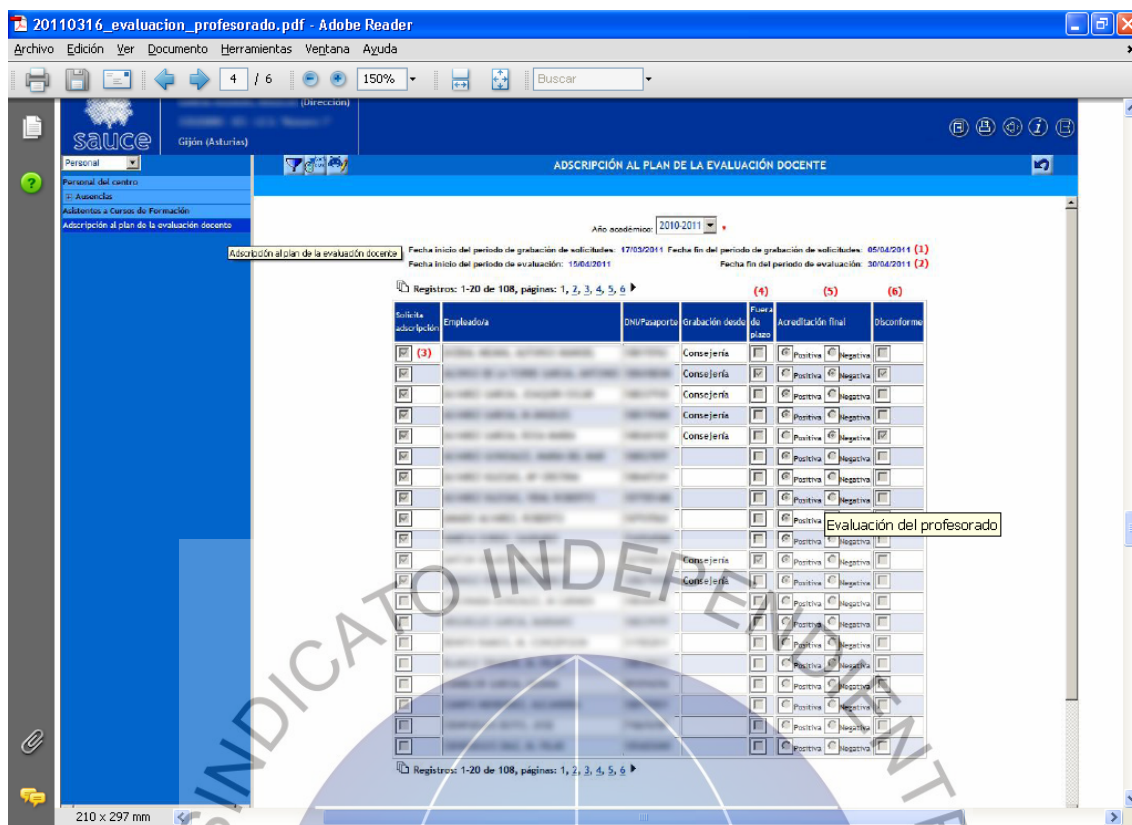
20110316_evaluacion_profesorado.pdf - Adobe Reader

Archivo Edición Ver Documento Herramientas Ventana Ayuda

4 / 6 150% Buscar

(Dirección)

sauce Gijón (Asturias)

Personal

Personal del centro
Ausencias
Asistentes a Cursos de Formación
Adscripción al plan de la evaluación docente

Adscripción al plan de la evaluación docente

ADSCRIPCIÓN AL PLAN DE LA EVALUACIÓN DOCENTE

Año académico: 2010-2011 *

Fecha inicio del periodo de grabación de solicitudes: 17/03/2011 Fecha fin del periodo de grabación de solicitudes: 05/04/2011 (1)
Fecha inicio del periodo de evaluación: 15/04/2011 Fecha fin del periodo de evaluación: 30/04/2011 (2)

Registros: 1-20 de 108, páginas: 1, 2, 3, 4, 5, 6

(4) (5) (6)

| Solicita adscripción | Empleado/a | DNI/Pasaporte | Grabación desde | Fuera de plazo | Acreditación final | Disconforme |
|---|---|---|---|---|---|---|
| (3) | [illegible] | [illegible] | Consejería | | Positiva Negativa | |
| | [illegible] | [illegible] | Consejería | | Positiva Negativa | |
| | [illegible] | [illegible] | Consejería | | Positiva Negativa | |
| | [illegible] | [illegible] | Consejería | | Positiva Negativa | |
| | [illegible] | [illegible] | Consejería | | Positiva Negativa | |
| | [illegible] | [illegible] | | | Positiva Negativa | |
| | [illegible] | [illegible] | | | Positiva Negativa | |
| | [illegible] | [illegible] | | | Positiva Negativa | |
| | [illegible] | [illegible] | | | Positiva | |
| | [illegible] | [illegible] | | | Positiva Negativa | |
| | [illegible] | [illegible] | Consejería | | Positiva Negativa | |
| | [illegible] | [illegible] | Consejería | | Positiva Negativa | |
| | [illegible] | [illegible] | | | Positiva Negativa | |
| | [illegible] | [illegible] | | | Positiva Negativa | |
| | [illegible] | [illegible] | | | Positiva Negativa | |
| | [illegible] | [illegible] | | | Positiva Negativa | |
| | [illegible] | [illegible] | | | Positiva Negativa | |
| | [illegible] | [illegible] | | | Positiva Negativa | |
| | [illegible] | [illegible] | | | Positiva Negativa | |
| | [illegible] | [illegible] | | | Positiva Negativa | |

Evaluación del profesorado

Registros: 1-20 de 108, páginas: 1, 2, 3, 4, 5, 6

SINDICATO INDEPENDIENTE

210 x 297 mm